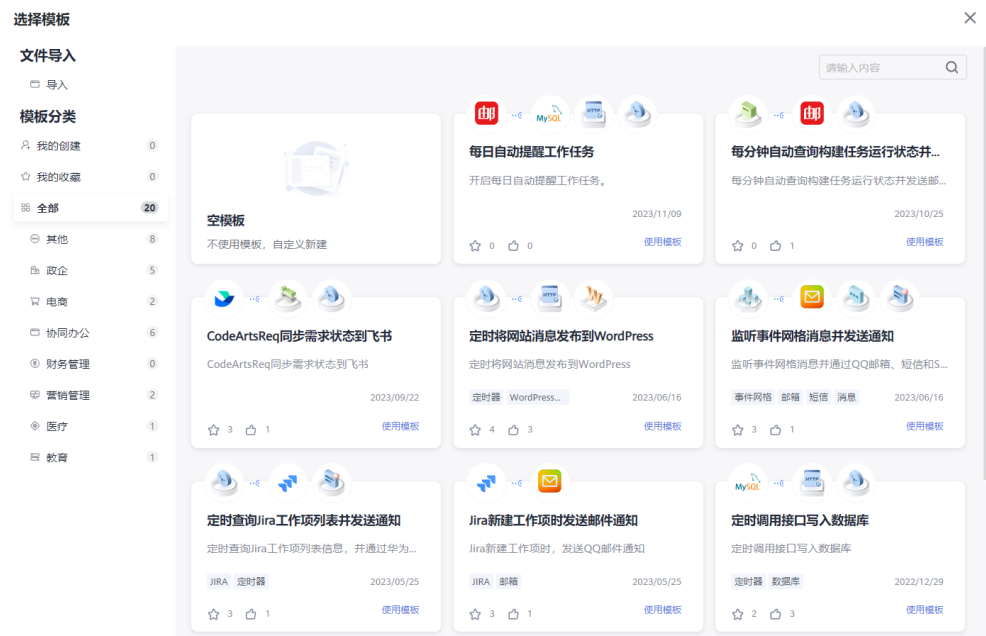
选择模板

文件导入

导入

模板分类

我的创建 0

我的收藏 0

全部 20

其他 8

政企 5

电商 2

协同办公 6

财务管理 0

营销管理 2

医疗 1

教育 1

请输入内容

空模板

不使用模板，自定义新建

每日自动提醒工作任务

开启每日自动提醒工作任务。

2023/11/09

0 0 使用模板

每分钟自动查询构建任务运行状态并...

每分钟自动查询构建任务运行状态并发送邮...

2023/10/25

0 1 使用模板

CodeArtsReq同步需求状态到飞书

CodeArtsReq同步需求状态到飞书

2023/09/22

3 1 使用模板

定时将网站消息发布到WordPress

定时将网站消息发布到WordPress

定时器 WordPress...

2023/06/16

4 3 使用模板

监听事件网格消息并发送通知

监听事件网格消息并通过QQ邮箱、短信和S...

事件网格 邮箱 短信 消息

2023/06/16

3 1 使用模板

定时查询Jira工作项列表并发送通知

定时查询Jira工作项列表信息，并通过华为...

JIRA 定时器

2023/05/25

3 1 使用模板

Jira新建工作项时发送邮件通知

Jira新建工作项时，发送QQ邮件通知

JIRA 邮箱

2023/05/25

3 1 使用模板

定时调用接口写入数据库

定时调用接口写入数据库

定时器 数据库

2022/12/29

2 3 使用模板